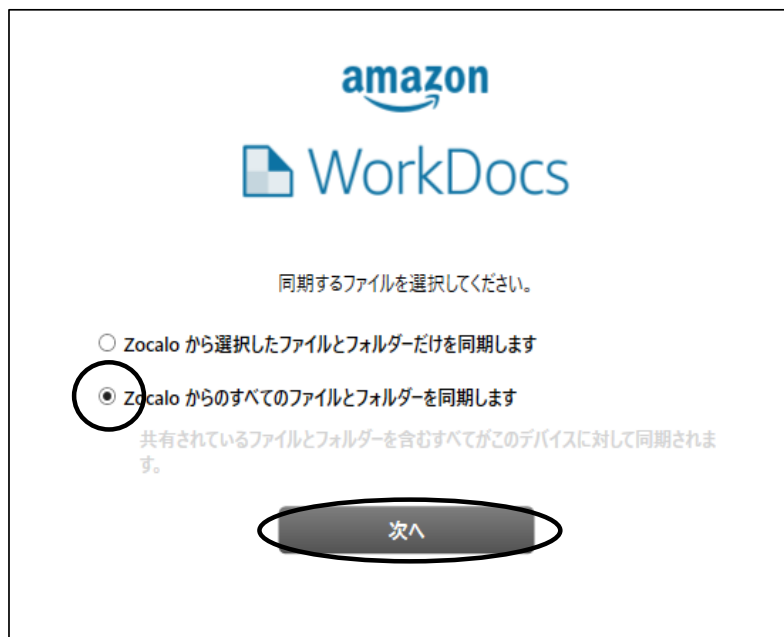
amazon

WorkDocs

同期するファイルを選択してください。

Zocalo から選択したファイルとフォルダーだけを同期します

Zocalo からのすべてのファイルとフォルダーを同期します

共有されているファイルとフォルダーを含むすべてがこのデバイスに対して同期されます。

次へ